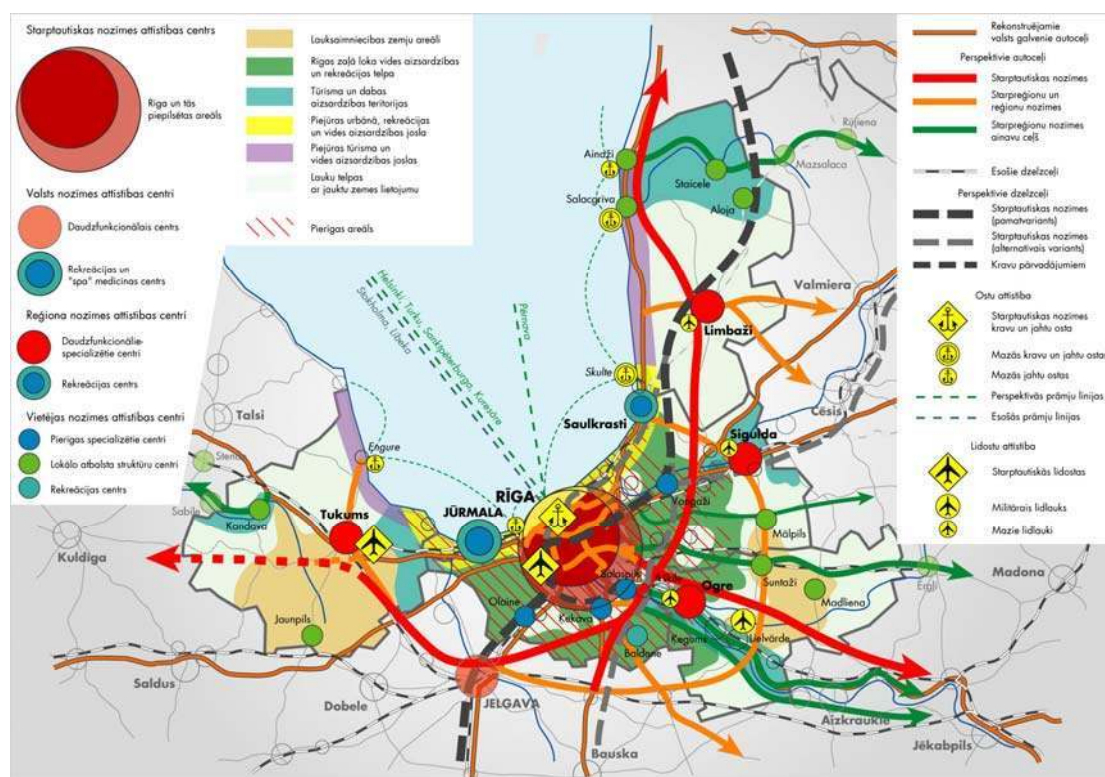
Starptautiskas nozīmes attīstības centrs

Rīga un tās piepilsētas areāls

Valsts nozīmes attīstības centri

Daudzfunkcionālais centrs

Rekreācijas un "spa" medicīnas centrs

Reģiona nozīmes attīstības centri

Daudzfunkcionālie-specializētie centri

Rekreācijas centrs

Vietējas nozīmes attīstības centri

Pierīgas specializētie centri

Lokālo atbalsta struktūru centri

Rekreācijas centrs

Lauksaimniecības zemju areāli

Rīgas zaļā loka vides aizsardzības un rekreācijas telpa

Tūrisma un dabas aizsardzības teritorijas

Piejūras urbānā, rekreācijas un vides aizsardzības josla

Piejūras tūrisma un vides aizsardzības joslas

Lauku telpas ar jauktu zemes lietojumu

Pierīgas areāls

Rekonstruējamie valsts galvenie autoceļi

Perspektīvie autoceļi

Starptautiskas nozīmes

Starpreģionu un reģionu nozīmes

Starpreģionu nozīmes ainavu ceļš

Esošie dzelzceļi

Perspektīvie dzelzceļi

Starptautiskas nozīmes (pamatvariants)

Starptautiskas nozīmes (alternatīvais variants)

Kravu pārvadājumiem

Ostu attīstība

Starptautiskas nozīmes kravu un jahtu osta

Mazās kravu un jahtu ostas

Mazās jahtu ostas

Perspektīvās prāmju līnijas

Esošās prāmju līnijas

Lidostu attīstība

Starptautiskās lidostas

Militārais lidlauks

Mazie lidlauki

Ainaži
Rūjiena
Mazsalaca
Staicele
Salacgrīva
Aloja
Valmiera
Limbaži
Helsinki, Turku, Sanktpēterburga, Kuressāre
Stokholma, Lībeka
Pärnava
Skulte
Cēsis
Saulkrasti
Sigulda
Talsi
Engure
Stende
Sabile
Kandava
Tukums
JŪRMALA
RĪGA
Vangaži
Mālpils
Kuldīga
Olaine
Salaspils
Ogre
Suntaži
Madona
Madliena
Ērgļi
Ķekava
Ķegums
Lielvārde
Baldone
Jaunpils
Saldus
Dobele
JELGAVA
Bauska
Aizkraukle
Jēkabpils